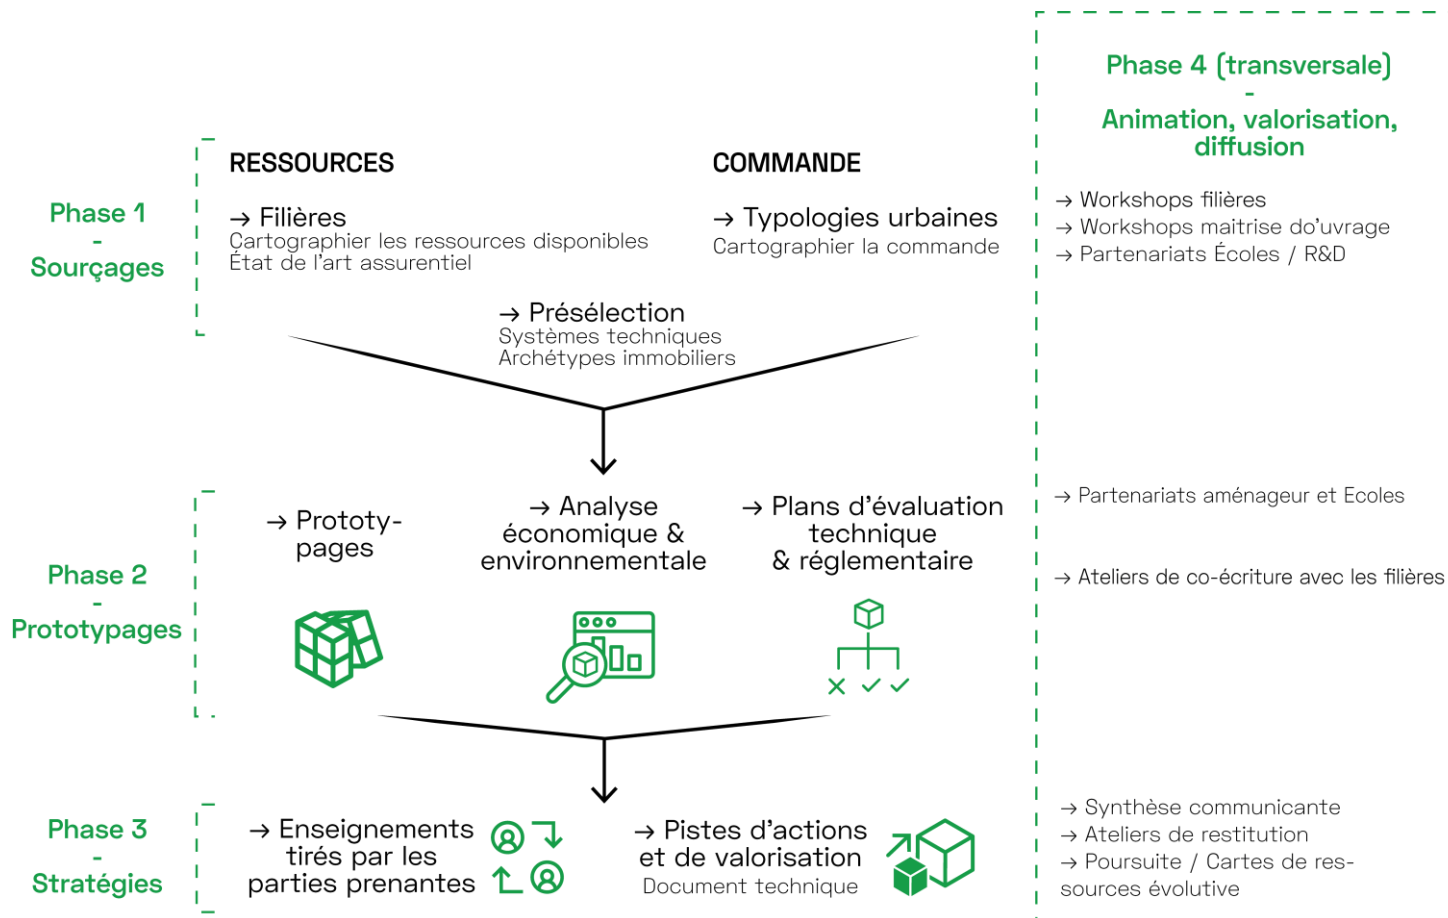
Phase 4 (transversale)
-
Animation, valorisation, diffusion

→ Workshops filières
→ Workshops maitrise do'uvrage
→ Partenariats Écoles / R&D

Phase 1
-
Sourçages

RESSOURCES

→ Filières
Cartographier les ressources disponibles
État de l'art assurentiel

COMMANDE

→ Typologies urbaines
Cartographier la commande

→ Présélection
Systèmes techniques
Archétypes immobiliers

Phase 2
-
Prototypages

→ Prototy-pages

→ Analyse économique & environnementale

→ Plans d'évaluation technique & réglementaire

→ Partenariats aménageur et Ecoles

→ Ateliers de co-écriture avec les filières

Phase 3
-
Stratégies

→ Enseignements tirés par les parties prenantes

→ Pistes d'actions et de valorisation
Document technique

→ Synthèse communicante
→ Ateliers de restitution
→ Poursuite / Cartes de ressources évolutive